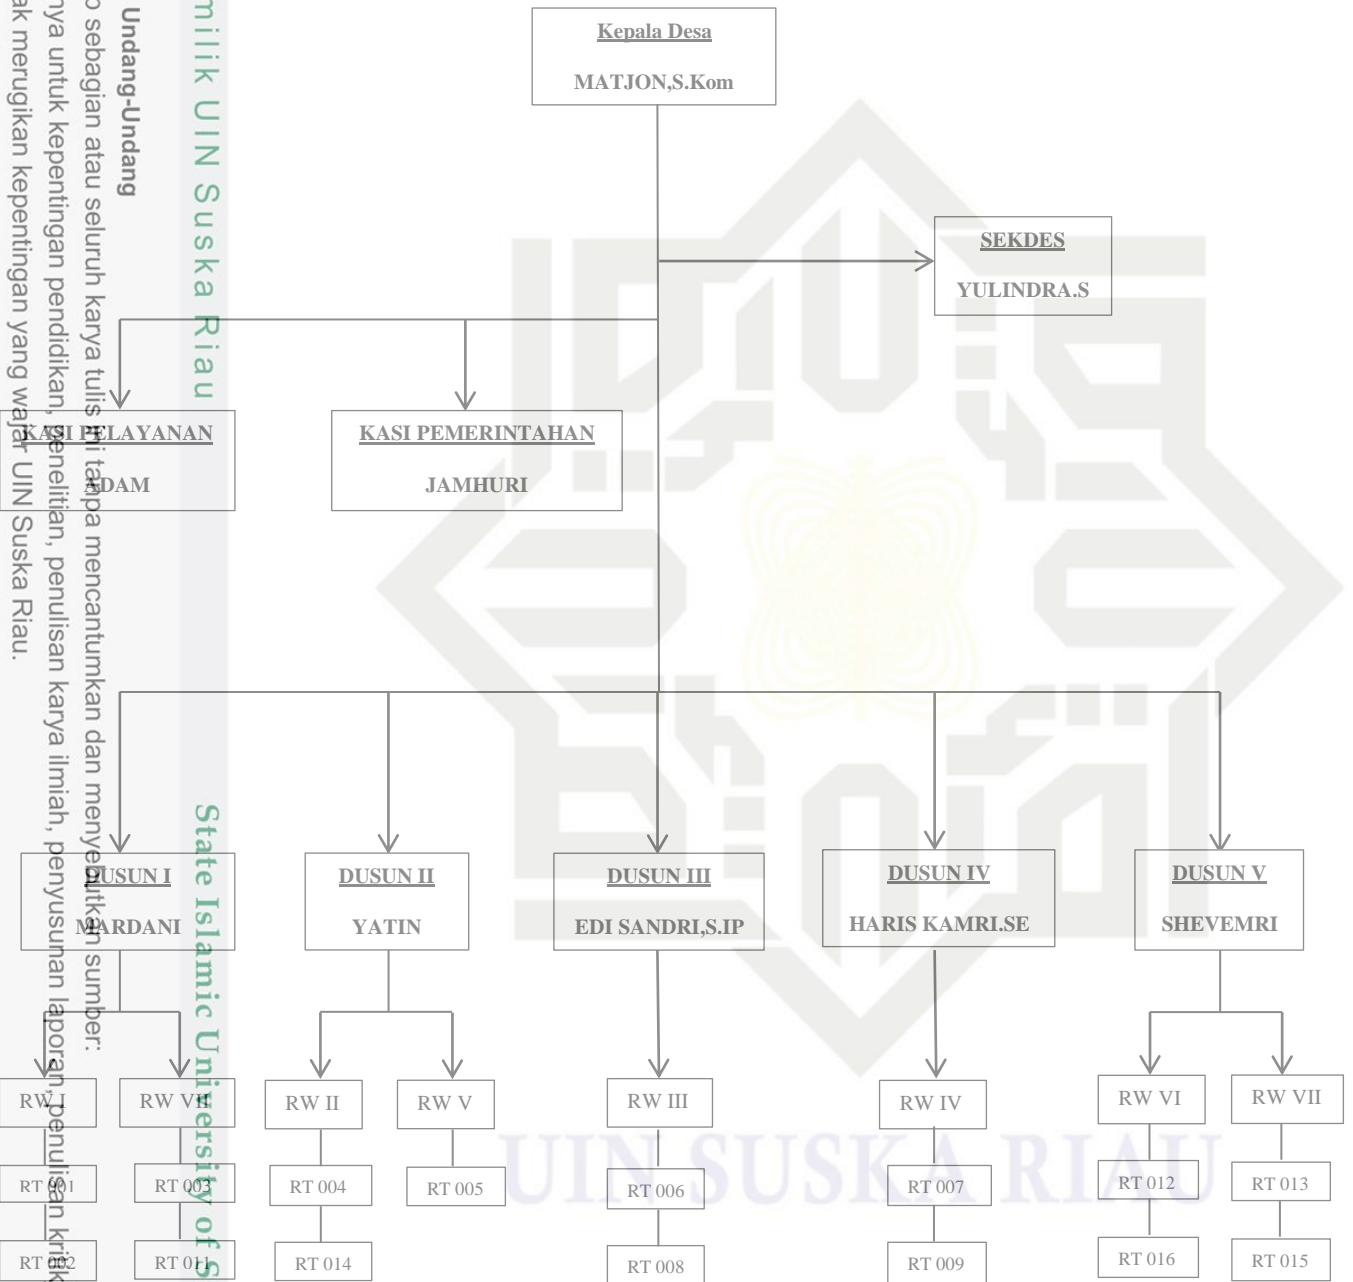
Kepala Desa
MATJON,S.Kom

SEKDES
YULINDRA.S

KASI PELAYANAN
ADAM

KASI PEMERINTAHAN
JAMHURI

DUSUN I
MARDANI

DUSUN II
YATIN

DUSUN III
EDI SANDRI,S.IP

DUSUN IV
HARIS KAMRI.SE

DUSUN V
SHEVEMRI

RW I
RW VIII
RW II
RW V
RW III
RW IV
RW VI
RW VII

RT 001
RT 003
RT 004
RT 005
RT 006
RT 007
RT 012
RT 013

RT 002
RT 011
RT 014
RT 008
RT 009
RT 016
RT 015

milik UIN Suska Riau

State Islamic University of S

UIN SUSKA RIAU

Undang-Undang
o sebagian atau seluruh karya tulis ini tanpa mencantumkan dan menyebutkan sumber:
nya untuk kepentingan pendidikan, penelitian, penulisan karya ilmiah, penyusunan laporan, penulisan kritik
ak merugikan kepentingan yang wajar UIN Suska Riau.